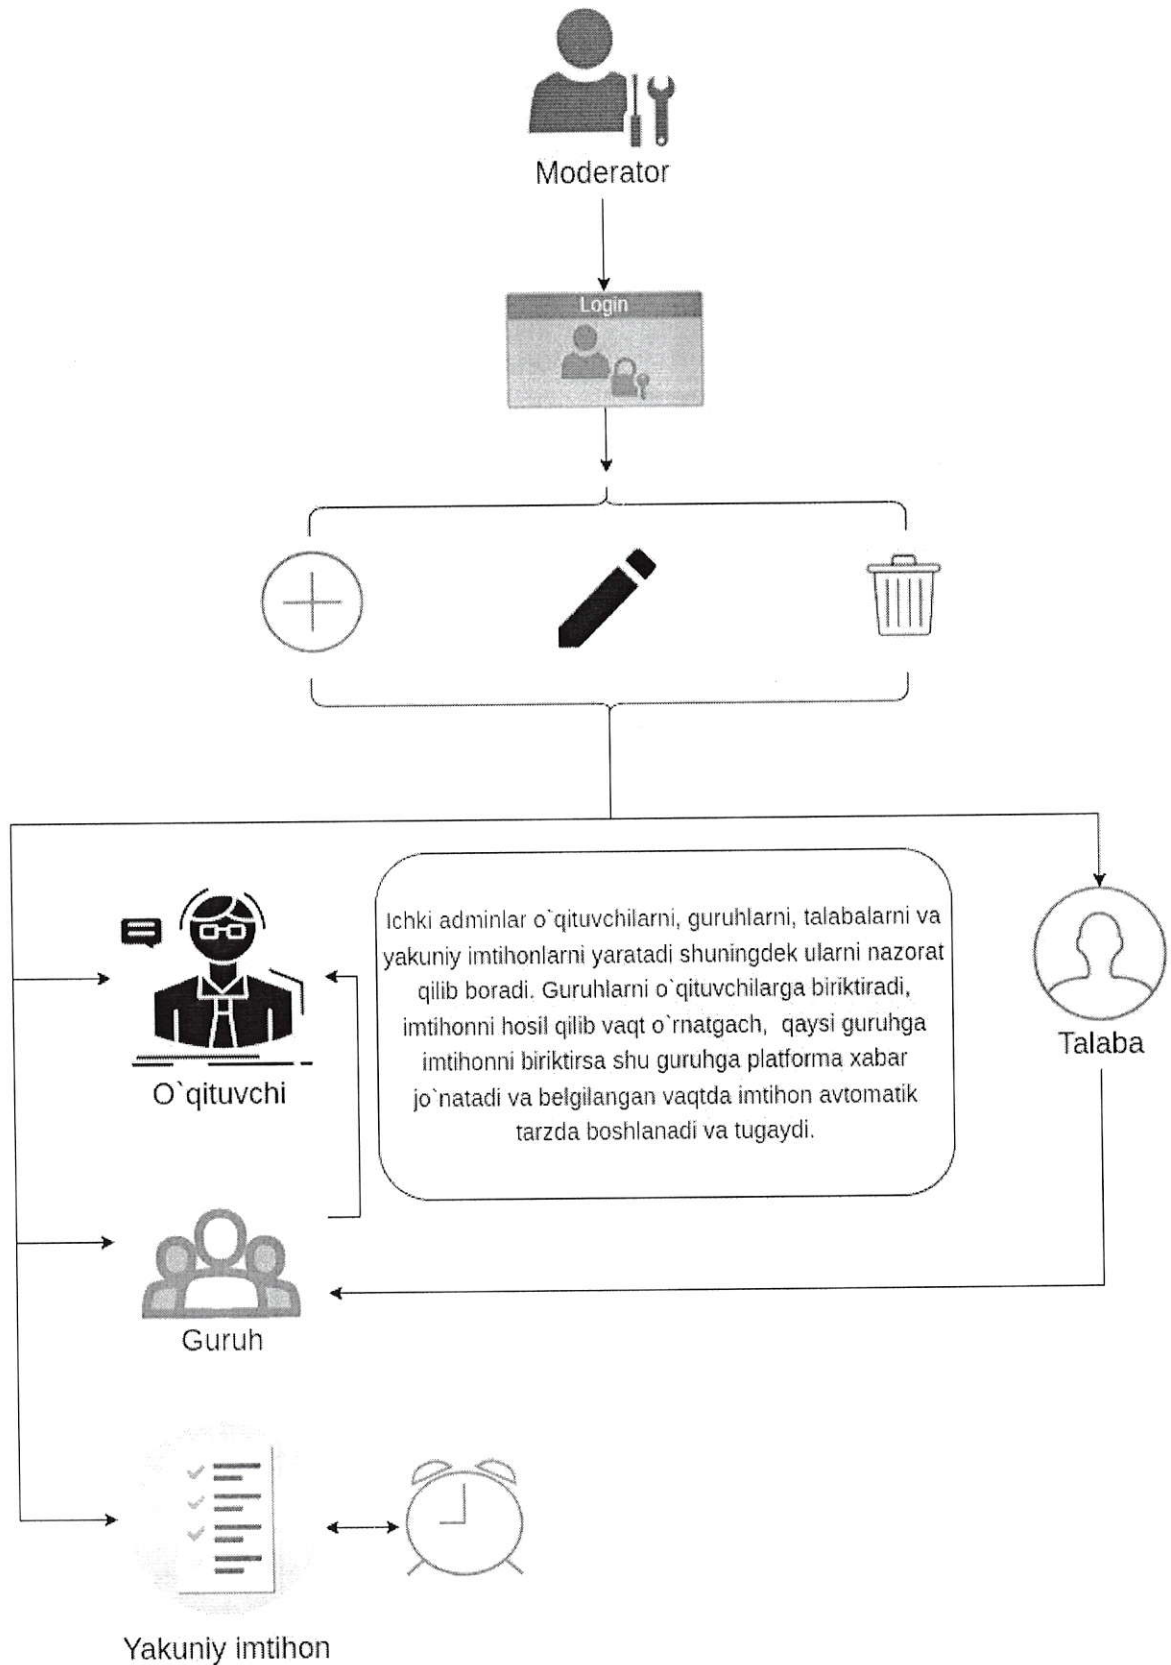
Moderator

Login

Ichki adminlar o`qituvchilarni, guruhlarni, talabalarni va yakuniy imtihonlarni yaratadi shuningdek ularni nazorat qilib boradi. Guruhlarni o`qituvchilarga biriktiradi, imtihonni hosil qilib vaqt o`rnatgach, qaysi guruhga imtihonni biriktirsa shu guruhga platforma xabar jo`natadi va belgilangan vaqtda imtihon avtomatik tarzda boshlanadi va tugaydi.

O`qituvchi

Talaba

Guruh

Yakuniy imtihon